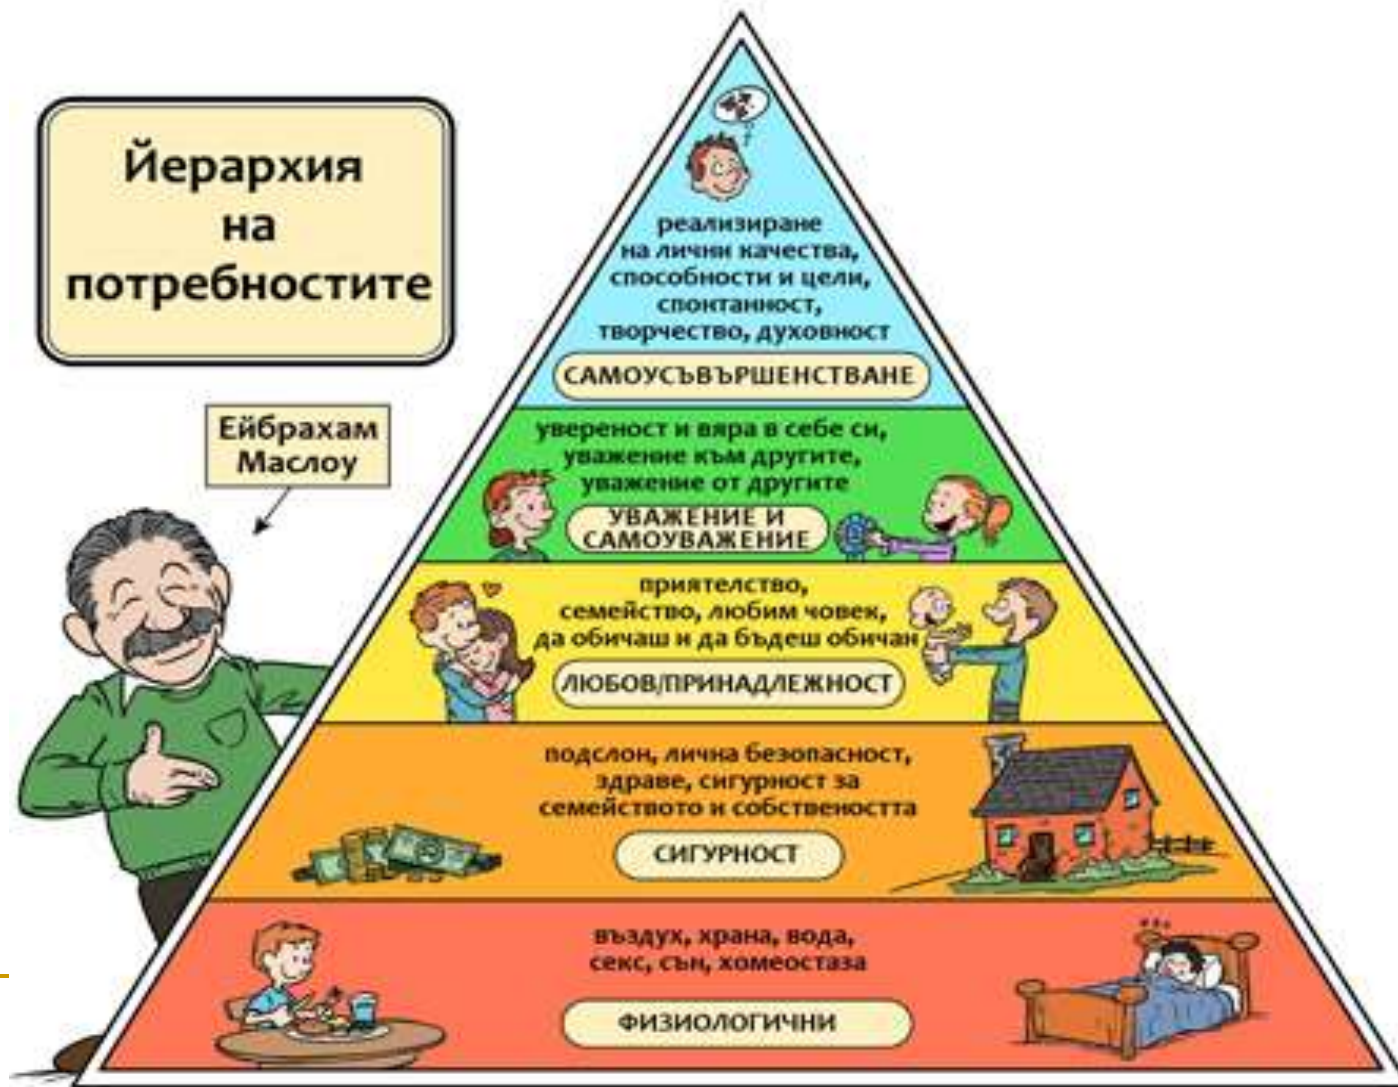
Йерархия на потребностите

Ейбрахам Маслоу

реализиране на лични качества, способности и цели, спонтанност, творчество, духовност

САМОУСЪВЪРШЕНСТВАНЕ

увереност и вяра в себе си, уважение към другите, уважение от другите

УВАЖЕНИЕ И САМОУВАЖЕНИЕ

приятелство, семейство, любим човек, да обичаш и да бъдеш обичан

ЛЮБОВ/ПРИНАДЛЕЖНОСТ

подслон, лична безопасност, здраве, сигурност за семейството и собствеността

СИГУРНОСТ

въздух, храна, вода, секс, сън, хомеостаза

ФИЗИОЛОГИЧНИ